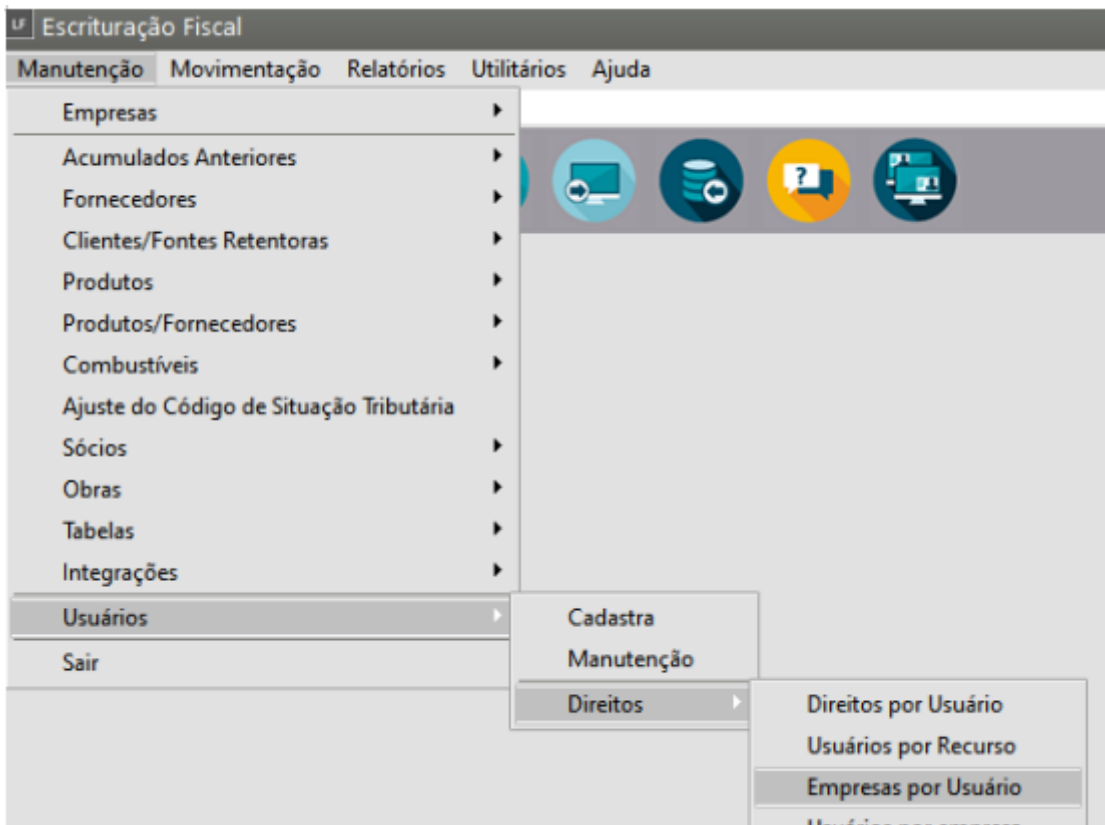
Escrituração Fiscal

Manutenção Movimentação Relatórios Utilitários Ajuda

Empresas
Acumulados Anteriores
Fornecedores
Clientes/Fontes Retentoras
Produtos
Produtos/Fornecedores
Combustíveis
Ajuste do Código de Situação Tributária
Sócios
Obras
Tabelas
Integrações
Usuários
Sair

Cadastra
Manutenção
Direitos

Direitos por Usuário
Usuários por Recurso
Empresas por Usuário
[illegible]